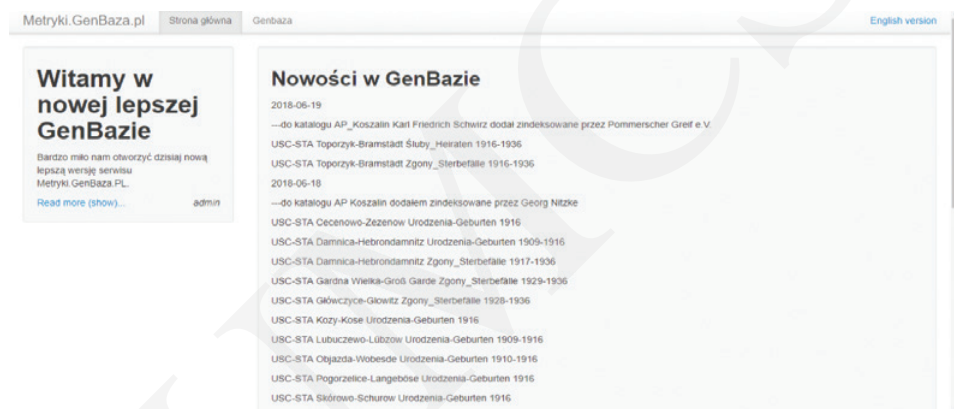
Metryki.GenBaza.pl Strona główna Genbaza English version

Witamy w nowej lepszej GenBazie

Bardzo miło nam otworzyć dzisiaj nową lepszą wersję serwisu Metryki.GenBaza.PL.

Read more (show)... admin

Nowości w GenBazie

2018-06-19

---do katalogu AP_Koszalin Karl Friedrich Schwirz dodał zindeksowane przez Pommerscher Greif e.V.

USC-STA Toporzyk-Bramstädt Śluby_Heiraten 1916-1936

USC-STA Toporzyk-Bramstädt Zgony_Sterbefälle 1916-1936

2018-06-18

---do katalogu AP Koszalin dodałem zindeksowane przez Georg Nitzke

USC-STA Cecenowo-Zezenow Urodzenia-Geburten 1916

USC-STA Damnica-Hebrondamnitz Urodzenia-Geburten 1909-1916

USC-STA Damnica-Hebrondamnitz Zgony_Sterbefälle 1917-1936

USC-STA Gardna Wielka-Groß Garde Zgony_Sterbefälle 1929-1936

USC-STA Główczyce-Glowitz Zgony_Sterbefälle 1928-1936

USC-STA Kozy-Kose Urodzenia-Geburten 1916

USC-STA Lubuczewo-Lübzow Urodzenia-Geburten 1909-1916

USC-STA Objazda-Wobesde Urodzenia-Geburten 1910-1916

USC-STA Pogorzelice-Langeböse Urodzenia-Geburten 1916

USC-STA Skórowo-Schurow Urodzenia-Geburten 1916